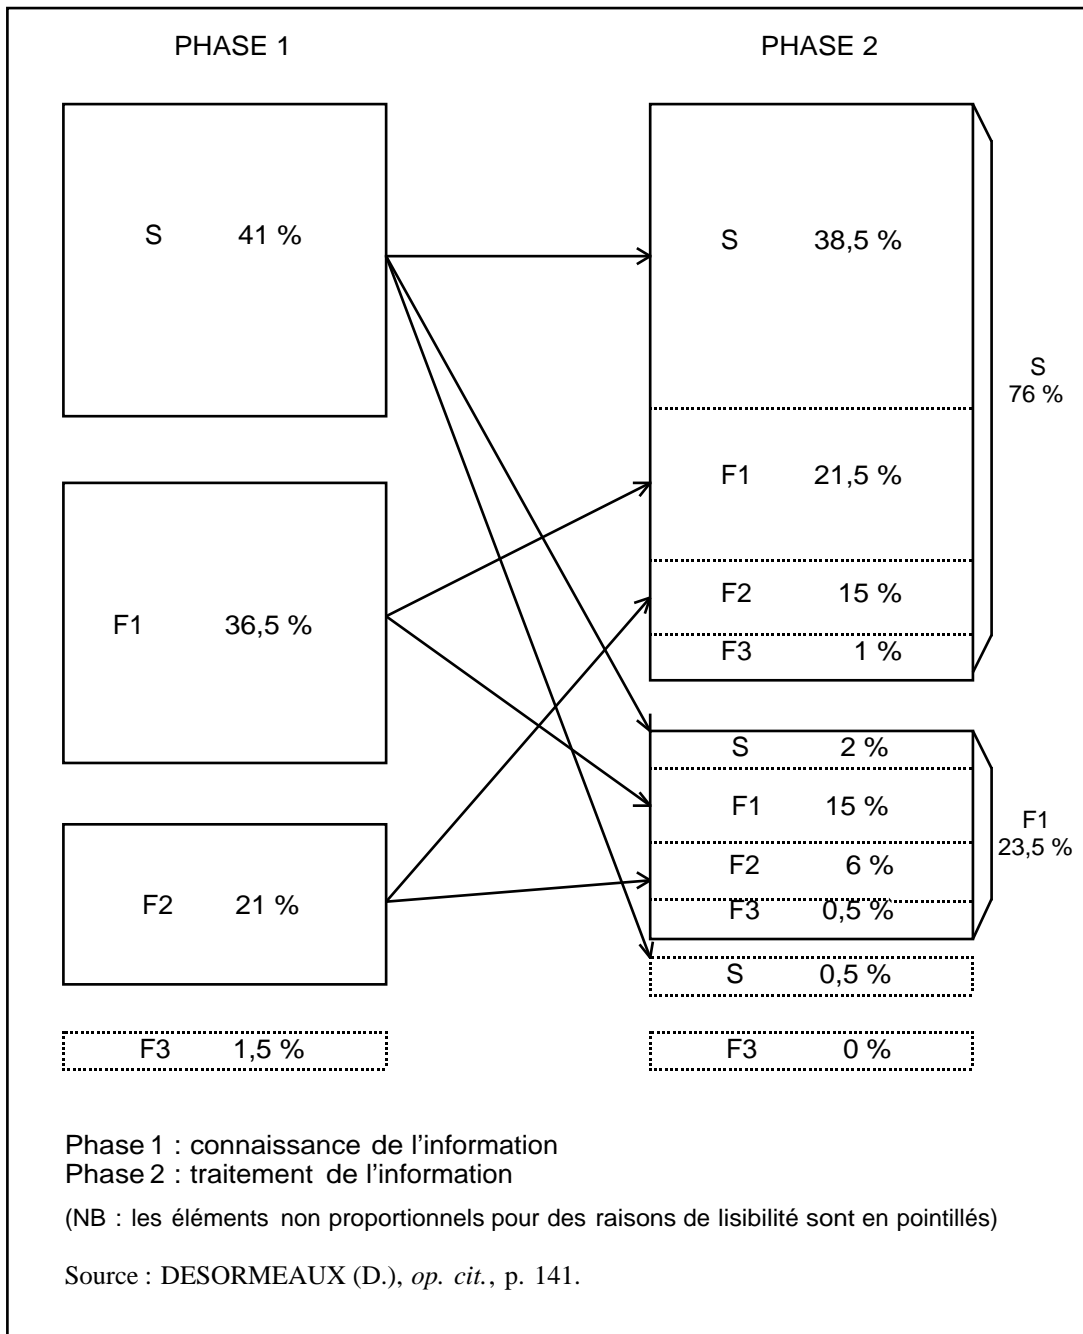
PHASE 1

PHASE 2

S 41 %

F1 36,5 %

F2 21 %

F3 1,5 %

S 38,5 %

F1 21,5 %

F2 15 %

F3 1 %

S
76 %

S 2 %

F1 15 %

F2 6 %

F3 0,5 %

F1
23,5 %

S 0,5 %

F3 0 %

Phase 1 : connaissance de l'information
Phase 2 : traitement de l'information

(NB : les éléments non proportionnels pour des raisons de lisibilité sont en pointillés)

Source : DESORMEAUX (D.), *op. cit.*, p. 141.